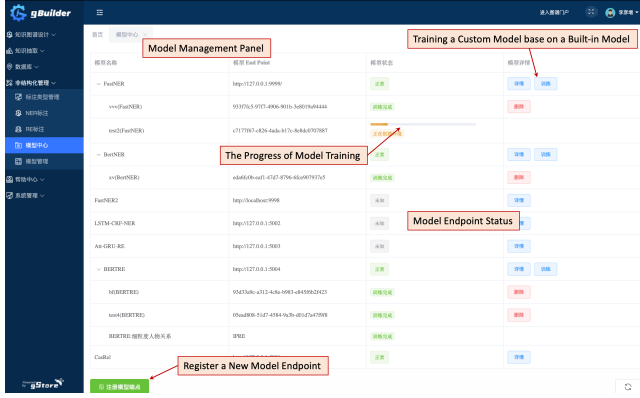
gBuilder

进入数据门户 李家豪

知识图谱设计
知识抽取
数据源
非结构化数据
标注类型管理
NER标注
RE标注
模型中心
模型管理
运维中心
系统管理

首页 模型中心

Model Management Panel

Training a Custom Model base on a Built-in Model

| 模型名称 | 模型 End Point | 模型状态 | 模型操作 |
|---|---|---|---|
| FastNER | http://127.0.0.1:9999/ | 正常 | 详情 训练 |
| vvv(FastNER) | 933f7fc5-97f7-4906-901b-3e8019a94444 | 训练完成 | 删除 |
| test2(FastNER) | c7177f67-c826-4ada-b17c-8e8dc0707887 | 正在训练中 | |
| BertNER | http://127.0.0.1:5000 | 正常 | 详情 训练 |
| xx(BertNER) | eda6fc0b-eaf1-47d7-8796-6fce907937e5 | 训练完成 | 删除 |
| FastNER2 | http://localhost:9998 | 未知 | 详情 |
| LSTM-CRF-NER | http://127.0.0.1:5002 | 未知 | 详情 |
| Att-GRU-RE | http://127.0.0.1:5003 | 未知 | 详情 |
| BERTRE | http://127.0.0.1:5004 | 正常 | 详情 训练 |
| bl(BERTRE) | 93d33a9c-a312-4c8a-b983-c84508b2f423 | 训练完成 | 删除 |
| test4(BERTRE) | 05ead808-51d7-4584-9a5b-d01d7a47598 | 训练完成 | 删除 |
| BERTRE:细粒度人物关系 | IPRE | 训练完成 | 删除 |
| CasRel | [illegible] | 正常 | 详情 训练 |

The Progress of Model Training

Model Endpoint Status

Register a New Model Endpoint

注册模型端点

gStore